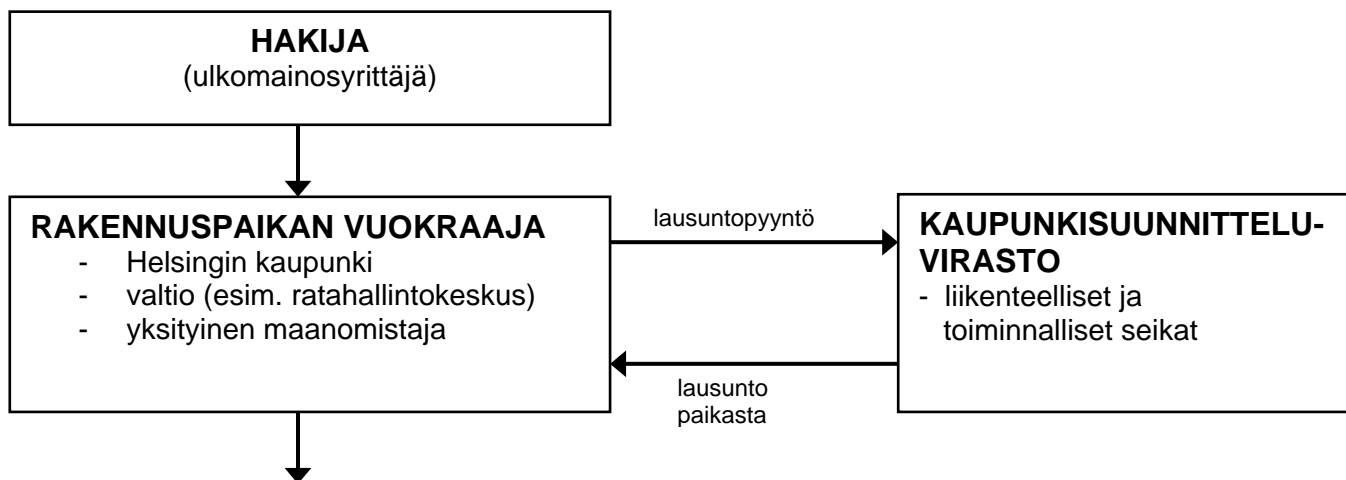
HAKIJA
(ulkomainosyrittäjä)

RAKENNUSPAIKAN VUOKRAAJA
- Helsingin kaupunki
- valtio (esim. ratahallintokeskus)
- yksityinen maanomistaja

lausuntopyyntö

KAUPUNKISUUNNITTELU-VIRASTO
- liikenteelliset ja toiminnalliset seikat

lausunto paikasta